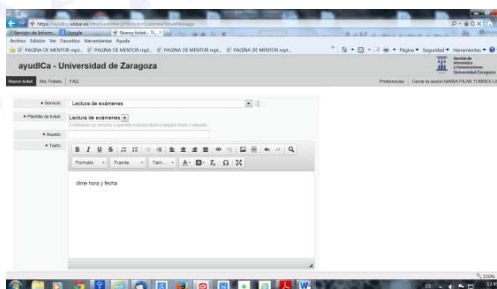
https://ayudica.unizar.es/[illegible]
Servicio de Inform... Google Nuevo ticket - S...
Archivo Edición Ver Favoritos Herramientas Ayuda
PAGINA DE MENTOR.mpt... PAGINA DE MENTOR.mpt... PAGINA DE MENTOR.mpt... PAGINA DE MENTOR.mpt...
Página Seguridad Herramientas
ayudICa - Universidad de Zaragoza
Servicio de Informática y Comunicaciones Universidad Zaragoza
Nuevo ticket Mis Tickets FAQ
Preferencias Cerrar la sesión MARIA PILAR TORRES LA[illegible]
* Servicio Lectura de exámenes
* Plantilla de ticket Lectura de exámenes
Cambiar un servicio o plantilla elimina el contenido del ticket
* Asunto
* Texto
Formato Fuente Tam...
dime hora y fecha
115%